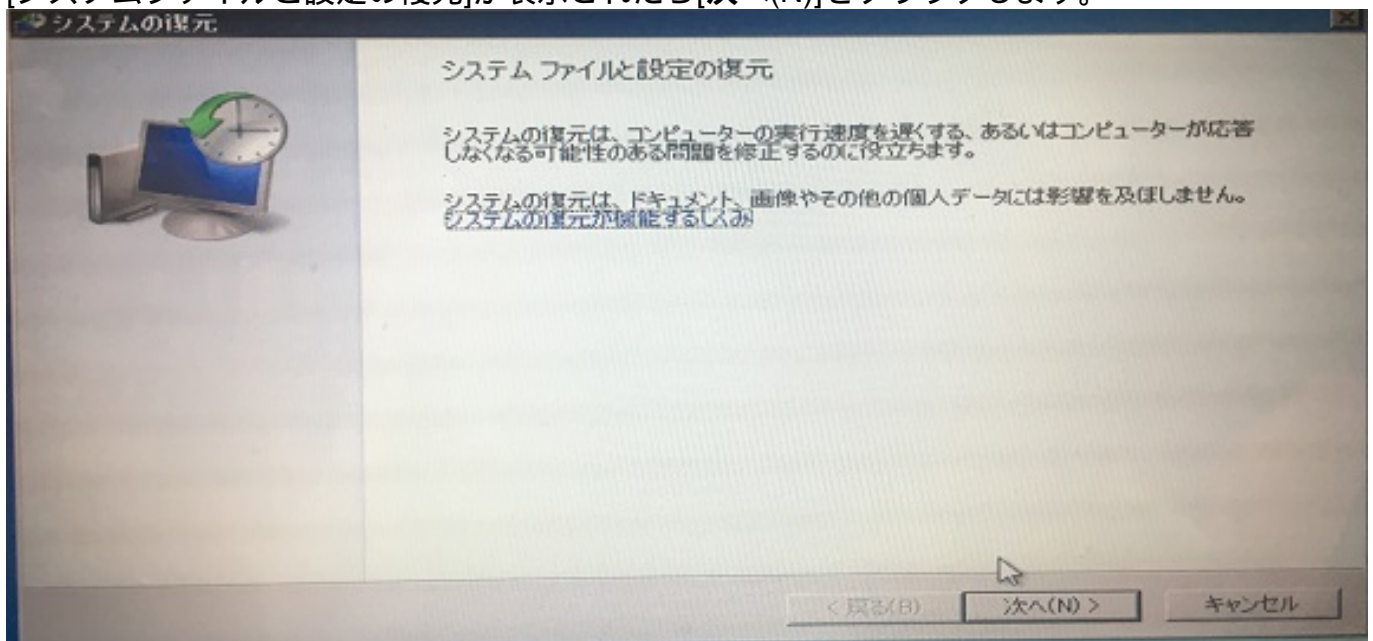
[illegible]
システムの復元

システム ファイルと設定の復元

システムの復元は、コンピューターの実行速度を遅くする、あるいはコンピューターが応答しなくなる可能性のある問題を修正するのに役立ちます。

システムの復元は、ドキュメント、画像やその他の個人データには影響を及ぼしません。
システムの復元が機能するしくみ

< 戻る(B)
次へ(N) >
キャンセル